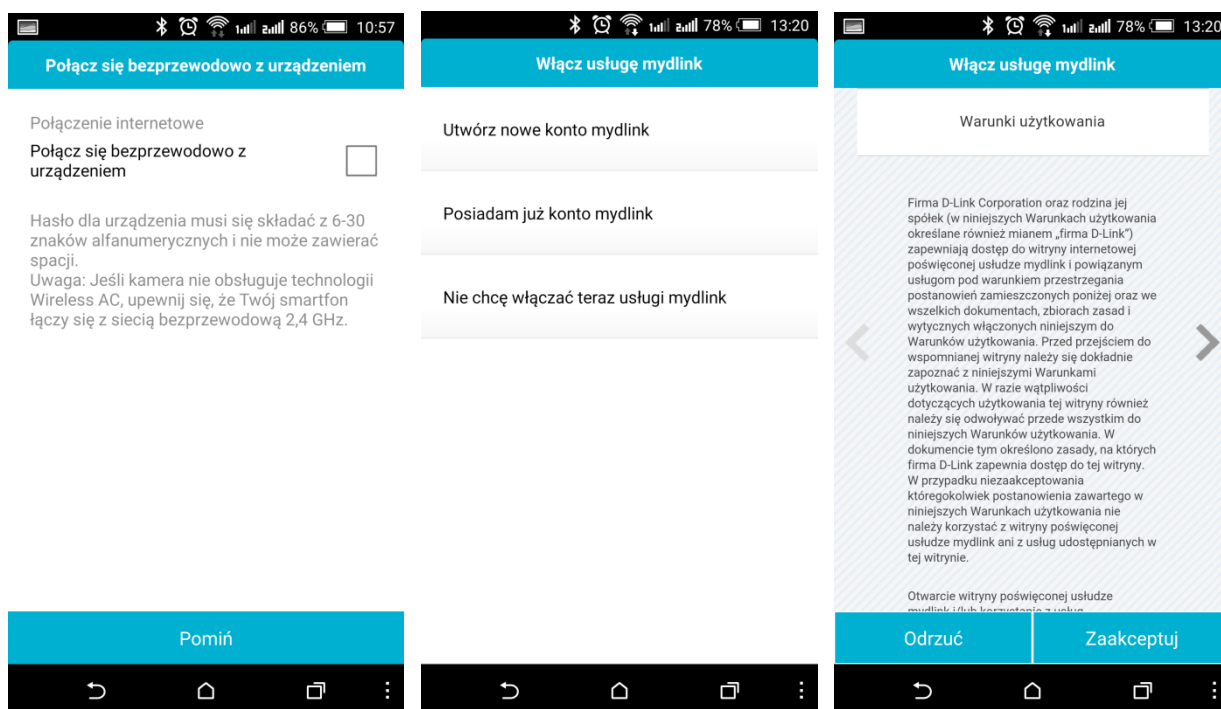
86% 10:57

Połącz się bezprzewodowo z urządzeniem

Połączenie internetowe

Połącz się bezprzewodowo z urządzeniem

Hasło dla urządzenia musi się składać z 6-30 znaków alfanumerycznych i nie może zawierać spacji.
Uwaga: Jeśli kamera nie obsługuje technologii Wireless AC, upewnij się, że Twój smartfon łączy się z siecią bezprzewodową 2,4 GHz.

Pomiń

78% 13:20

Włącz usługę mydlink

Utwórz nowe konto mydlink

Posiadam już konto mydlink

Nie chcę włączać teraz usługi mydlink

78% 13:20

Włącz usługę mydlink

Warunki użytkowania

Firma D-Link Corporation oraz rodzina jej spółek (w niniejszych Warunkach użytkowania określane również mianem „firma D-Link") zapewniają dostęp do witryny internetowej poświęconej usłudze mydlink i powiązanym usługom pod warunkiem przestrzegania postanowień zamieszczonych poniżej oraz we wszelkich dokumentach, zbiorach zasad i wytycznych włączonych niniejszym do Warunków użytkowania. Przed przejściem do wspomnianej witryny należy się dokładnie zapoznać z niniejszymi Warunkami użytkowania. W razie wątpliwości dotyczących użytkowania tej witryny również należy się odwoływać przede wszystkim do niniejszych Warunków użytkowania. W dokumencie tym określono zasady, na których firma D-Link zapewnia dostęp do tej witryny. W przypadku niezaakceptowania któregokolwiek postanowienia zawartego w niniejszych Warunkach użytkowania nie należy korzystać z witryny poświęconej usłudze mydlink ani z usług udostępnianych w tej witrynie.

Otwarcie witryny poświęconej usłudze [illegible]

Odrzuć

Zaakceptuj